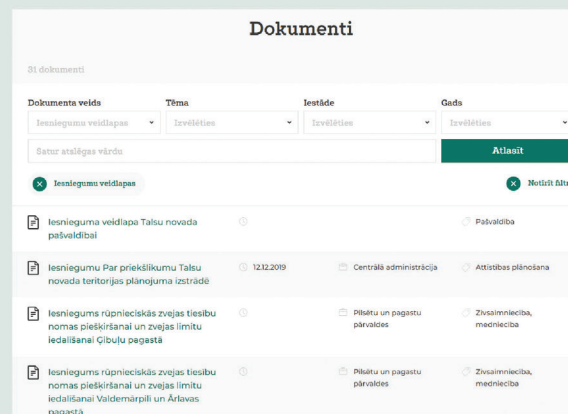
Dokumenti

31 dokumenti

Dokumenta veids
Iesniegumu veidlapas

Tēma
Izvēlēties

Iestāde
Izvēlēties

Gads
Izvēlēties

Satur atslēgas vārdu

Atlasīt

Iesniegumu veidlapas

Notīrīt filtru

Iesnieguma veidlapa Talsu novada pašvaldībai

Pašvaldība

Iesniegums Par priekšlikumu Talsu novada teritorijas plānojuma izstrādē

12.12.2019

Centrālā administrācija

Attīstības plānošana

Iesniegums rūpnieciskās zvejas tiesību nomas piešķiršanai un zvejas limitu iedalīšanai Ģibuļu pagastā

Pilsētu un pagastu pārvaldes

Zivsaimniecība, medniecība

Iesniegums rūpnieciskās zvejas tiesību nomas piešķiršanai un zvejas limitu iedalīšanai Valdemārpili un Ārlavas pagastā

Pilsētu un pagastu pārvaldes

Zivsaimniecība, medniecība